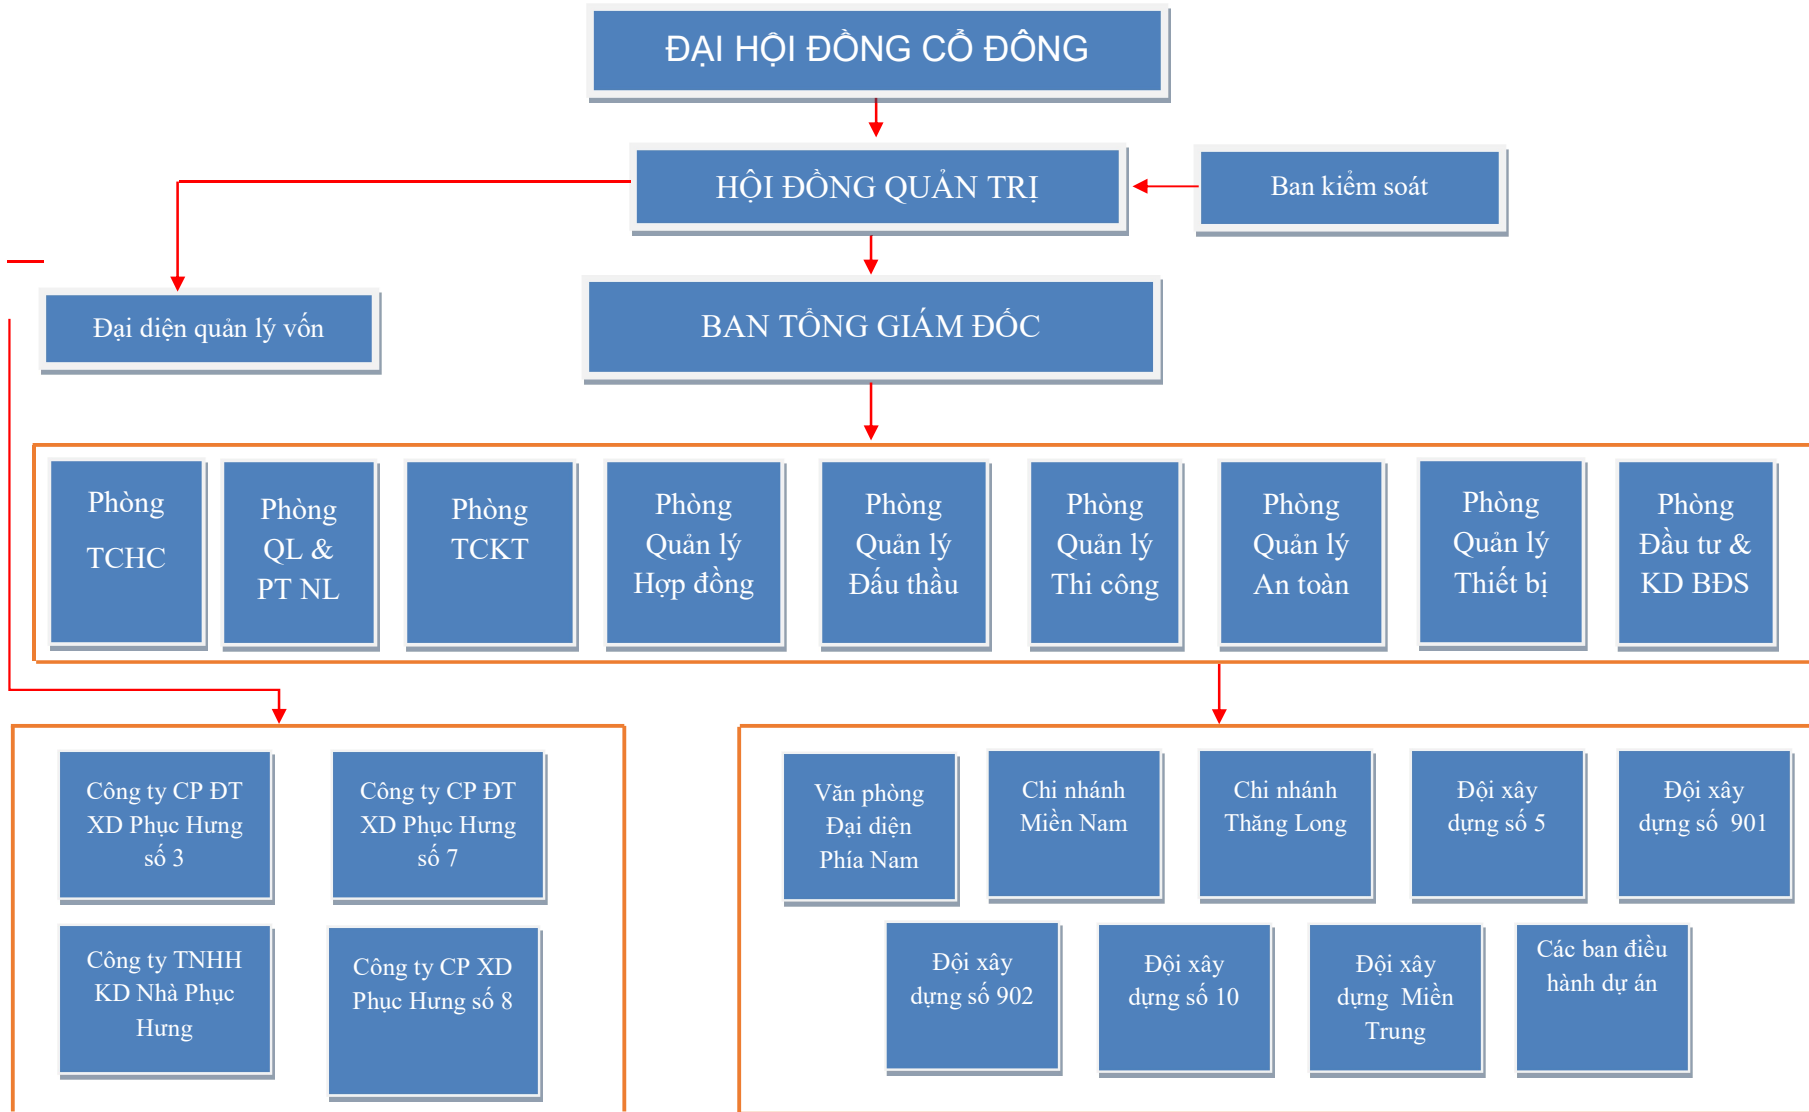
ĐẠI HỘI ĐỒNG CỔ ĐÔNG

HỘI ĐỒNG QUẢN TRỊ

Ban kiểm soát

Đại diện quản lý vốn

BAN TỔNG GIÁM ĐỐC

Phòng TCHC

Phòng QL & PT NL

Phòng TCKT

Phòng Quản lý Hợp đồng

Phòng Quản lý Đấu thầu

Phòng Quản lý Thi công

Phòng Quản lý An toàn

Phòng Quản lý Thiết bị

Phòng Đầu tư & KD BĐS

Công ty CP ĐT XD Phục Hưng số 3

Công ty CP ĐT XD Phục Hưng số 7

Công ty TNHH KD Nhà Phục Hưng

Công ty CP XD Phục Hưng số 8

Văn phòng Đại diện Phía Nam

Chi nhánh Miền Nam

Chi nhánh Thăng Long

Đội xây dựng số 5

Đội xây dựng số 901

Đội xây dựng số 902

Đội xây dựng số 10

Đội xây dựng Miền Trung

Các ban điều hành dự án